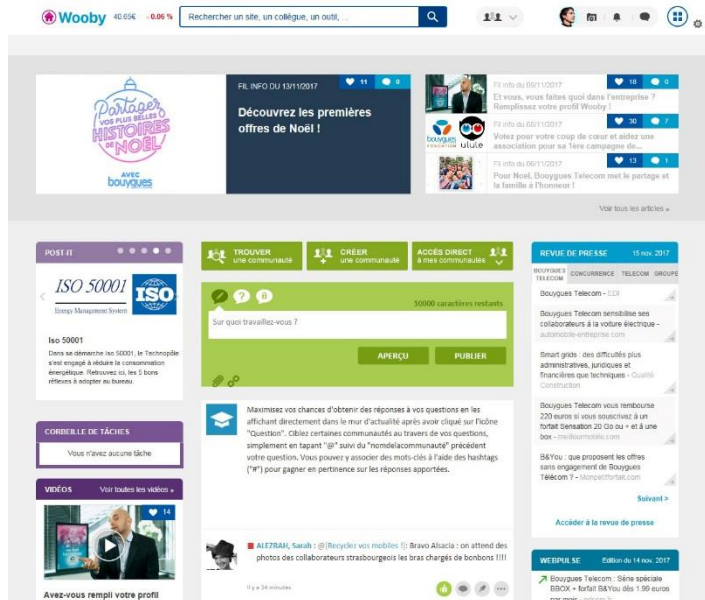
Wooby 40.65€ -0.06 % Recherercher un site, un collègue, un outil, ...

Partager vos plus belles HISTOIRES de NOËL AVEC bouygues

FIL INFO DU 13/11/2017 11 0

Découvrez les premières offres de Noël !

Fil info du 09/11/2017 18 0
Et vous, vous faites quoi dans l'entreprise ? Remplissez votre profil Wooby !

Fil info du 06/11/2017 30 7
Votez pour votre coup de cœur et aidez une association pour sa 1ère campagne de...

Fil info du 06/11/2017 13 1
Pour Noël, Bouygues Telecom met le partage et la famille à l'honneur !

Voir tous les articles »

POST IT

ISO 50001 ISO Energy Management System

Iso 50001
Dans sa démarche Iso 50001, le Technopôle s'est engagé à réduire la consommation énergétique. Retrouvez ici, les 5 bons réflexes à adopter au bureau.

CORBEILLE DE TÂCHES
Vous n'avez aucune tâche

VIDÉOS Voir toutes les vidéos » 14

Avez-vous rempli votre profil

TROUVER une communauté
CRÉER une communauté
ACCÈS DIRECT à mes communautés

50000 caractères restants
Sur quoi travaillez-vous ?
APERÇU PUBLIER

Maximisez vos chances d'obtenir des réponses à vos questions en les affichant directement dans le mur d'actualité après avoir cliqué sur l'icône "Question". Ciblez certaines communautés au travers de vos questions, simplement en tapant "@" suivi du "nomdelacommunauté" précédent votre question. Vous pouvez y associer des mots-clés à l'aide des hashtags ("#") pour gagner en pertinence sur les réponses apportées.

ALEZRAH, Sarah : @[Recyclez vos mobiles !]: Bravo Alsacia : on attend des photos des collaborateurs strasbourgeois les bras chargés de bonbons !!!!
Il y a 34 minutes

REVUE DE PRESSE 15 nov. 2017
BOUYGUES TELECOM CONCURRENCE TELECOM GROUPE

Bouygues Telecom - EDI
Bouygues Telecom sensibilise ses collaborateurs à la voiture électrique - automobile-entreprise.com
Smart grids : des difficultés plus administratives, juridiques et financières que techniques - Qualité Construction
Bouygues Telecom vous rembourse 220 euros si vous souscrivez à un forfait Sensation 20 Go ou + et à une box - meilleurmobile.com
B&You : que proposent les offres sans engagement de Bouygues Télécom ? - Monpetitforfait.com
Suivant >
Accéder à la revue de presse

WEBPULSE Edition du 14 nov. 2017
Bouygues Telecom : Série spéciale BBOX + forfait B&You dès 1.99 euros par mois - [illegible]